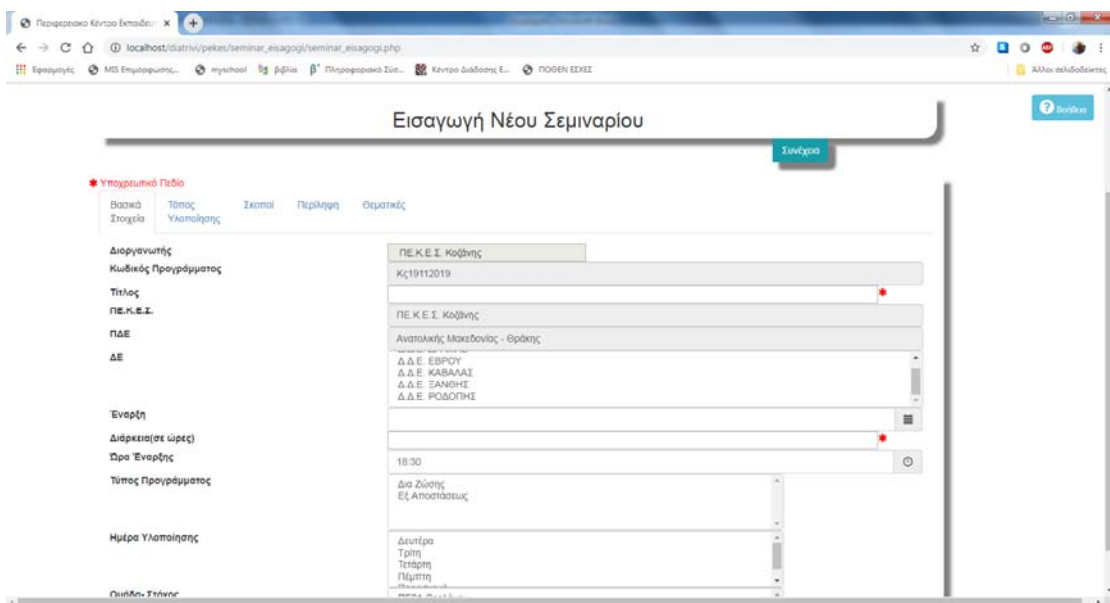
Περιφερειακό Κέντρο Εκπαιδευ ×

localhost/diatrivi/pekes/seminar_eisagogi/seminar_eisagogi.php

Εφαρμογές MIS Επιμόρφωσης... myschool Βιβλία Πληροφοριακό Σύσ... Κέντρο Διάδοσης Ε... ΠΟΘΕΝ ΕΣΧΕΣ Άλλοι σελιδοδείκτες

Βοήθεια

Εισαγωγή Νέου Σεμιναρίου

Συνέχεια

✱ Υποχρεωτικό Πεδίο

Βασικά Στοιχεία | Τόπος Υλοποίησης | Σκοποί | Περίληψη | Θεματικές

Διοργανωτής: ΠΕ.Κ.Ε.Σ. Κοζάνης
Κωδικός Προγράμματος: Κς19112019
Τίτλος: ✱
ΠΕ.Κ.Ε.Σ.: ΠΕ.Κ.Ε.Σ. Κοζάνης
ΠΔΕ: Ανατολικής Μακεδονίας - Θράκης
ΔΕ: Δ.Δ.Ε. ΕΒΡΟΥ
Δ.Δ.Ε. ΚΑΒΑΛΑΣ
Δ.Δ.Ε. ΞΑΝΘΗΣ
Δ.Δ.Ε. ΡΟΔΟΠΗΣ
Έναρξη
Διάρκεια(σε ώρες) ✱
Ώρα Έναρξης: 18:30
Τύπος Προγράμματος: Δια Ζώσης
Εξ Αποστάσεως
Ημέρα Υλοποίησης: Δευτέρα
Τρίτη
Τετάρτη
Πέμπτη
Ομάδα Στόχος